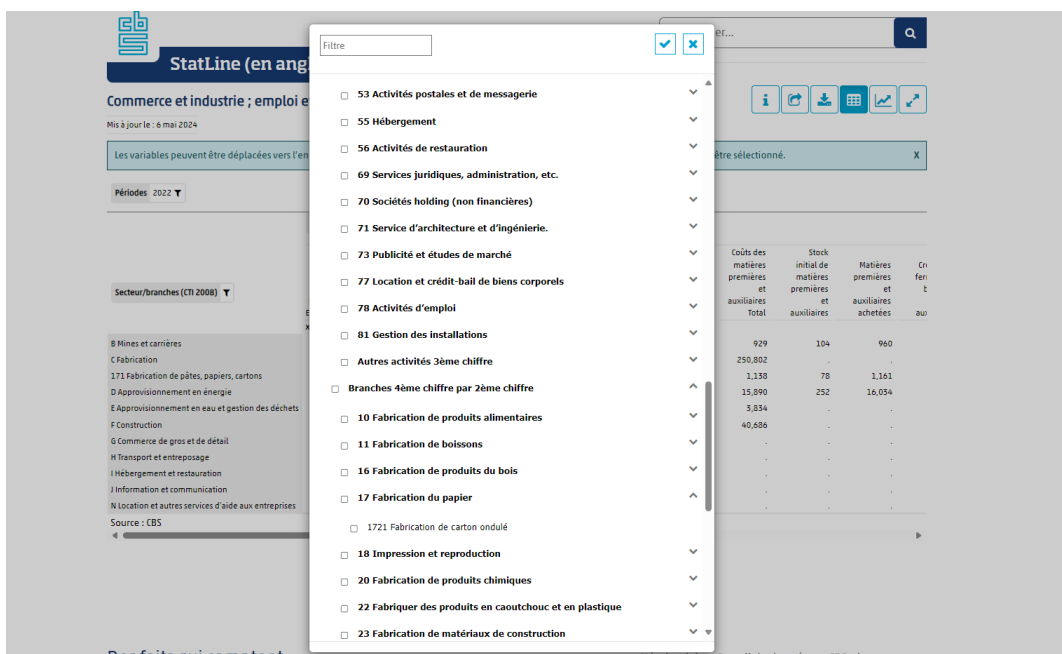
StatLine (en ang

Commerce et industrie ; emploi e

Mis à jour le : 6 mai 2024

Les variables peuvent être déplacées vers l'en

être sélectionné. X

Périodes 2022

Secteur/branches (CTI 2008)

B Mines et carrières
C Fabrication
171 Fabrication de pâtes, papiers, cartons
D Approvisionnement en énergie
E Approvisionnement en eau et gestion des déchets
F Construction
G Commerce de gros et de détail
H Transport et entreposage
I Hébergement et restauration
J Information et communication
N Location et autres services d'aide aux entreprises

Source : CBS

| Coûts des matières premières et auxiliaires Total | Stock initial de matières premières et auxiliaires | Matières premières et auxiliaires achetées |
|---|---|---|
| 929 | 104 | 960 |
| 250,802 | . | . |
| 1,138 | 78 | 1,161 |
| 15,890 | 252 | 16,034 |
| 3,834 | . | . |
| 40,686 | . | . |
| . | . | . |
| . | . | . |
| . | . | . |
| . | . | . |
| . | . | . |

Filtre

53 Activités postales et de messagerie
55 Hébergement
56 Activités de restauration
69 Services juridiques, administration, etc.
70 Sociétés holding (non financières)
71 Service d'architecture et d'ingénierie.
73 Publicité et études de marché
77 Location et crédit-bail de biens corporels
78 Activités d'emploi
81 Gestion des installations
Autres activités 3ème chiffre
Branches 4ème chiffre par 2ème chiffre
10 Fabrication de produits alimentaires
11 Fabrication de boissons
16 Fabrication de produits du bois
17 Fabrication du papier
1721 Fabrication de carton ondulé
18 Impression et reproduction
20 Fabrication de produits chimiques
22 Fabriquer des produits en caoutchouc et en plastique
23 Fabrication de matériaux de construction